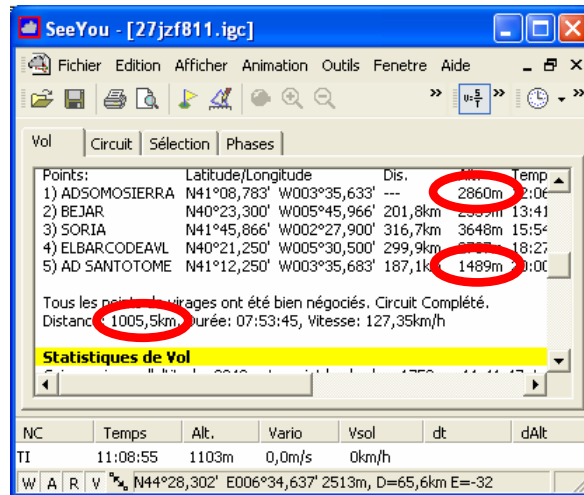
SeeYou - [27jzf811.igc]

Fichier Edition Afficher Animation Outils Fenetre Aide

Vol | Circuit | Sélection | Phases

| Points: | Latitude/Longitude | | Dis. | Alt. | Temp |
|---|---|---|---|---|---|
| 1) ADSOMOSIERRA | N41°08,783' | W003°35,633' | --- | 2860m | 12:0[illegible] |
| 2) BEJAR | N40°23,300' | W005°45,966' | 201,8km | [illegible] | 13:4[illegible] |
| 3) SORIA | N41°45,866' | W002°27,900' | 316,7km | 3648m | 15:5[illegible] |
| 4) ELBARCODEAVL | N40°21,250' | W005°30,500' | 299,9km | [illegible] | 18:2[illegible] |
| 5) AD SANTOTOME | N41°12,250' | W003°35,683' | 187,1km | 1489m | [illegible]0:0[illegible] |

Tous les points de virages ont été bien négociés. Circuit Complété.
Distance: 1005,5km, Durée: 07:53:45, Vitesse: 127,35km/h

Statistiques de Vol

| NC | Temps | Alt. | Vario | Vsol | dt | dAlt |
|---|---|---|---|---|---|---|
| TI | 11:08:55 | 1103m | 0,0m/s | 0km/h | | |

W A R V N44°28,302' E006°34,637' 2513m, D=65,6km E=-32